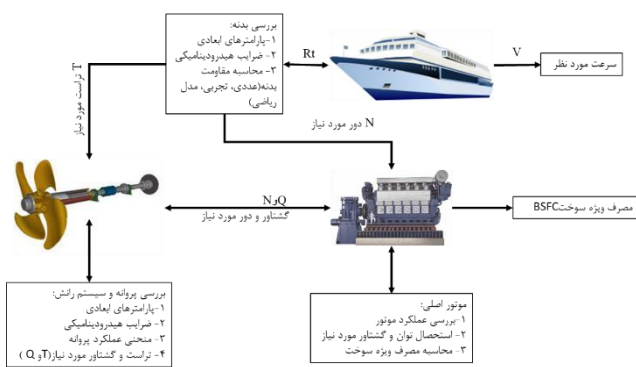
بررسی بدنه:
۱-پارامترهای ابعادی
۲- ضرایب هیدرودینامیکی
۳- محاسبه مقاومت بدنه(عددی، تجربی، مدل ریاضی)

Rt

V

سرعت مورد نظر

T تراست مورد نیاز

N دور مورد نیاز

N و Q
گشتاور و دور مورد نیاز

BSFC مصرف ویژه سوخت

بررسی پروانه و سیستم رانش:
۱-پارامترهای ابعادی
۲- ضرایب هیدرودینامیکی
۳- منحنی عملکرد پروانه
۴- تراست و گشتاور مورد نیاز(T و Q )

موتور اصلی:
۱ -بررسی عملکرد موتور
۲- استحصال توان و گشتاور مورد نیاز
۳- محاسبه مصرف ویژه سوخت